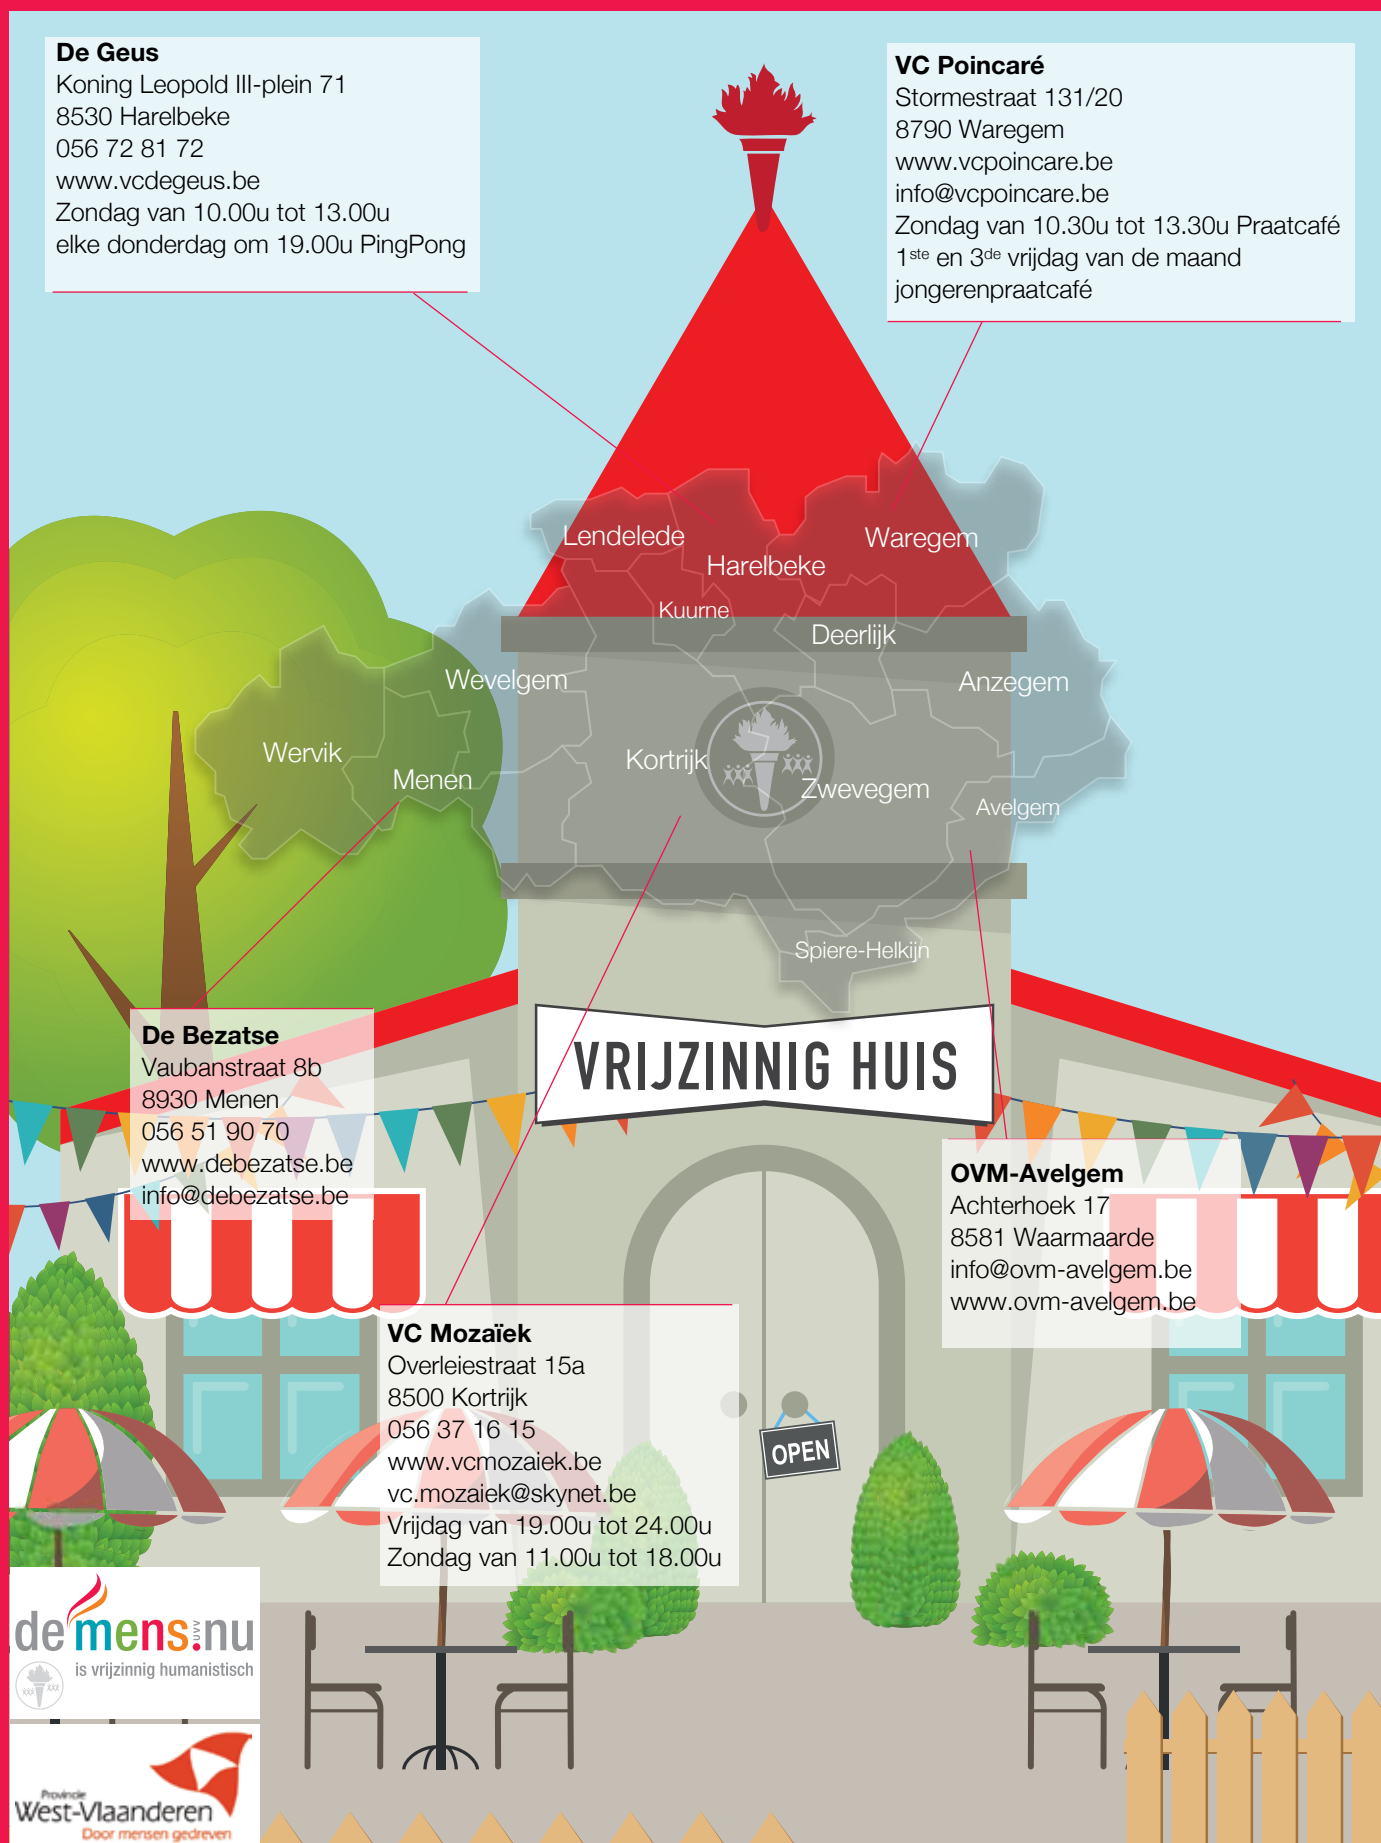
**De Geus**
Koning Leopold III-plein 71
8530 Harelbeke
056 72 81 72
www.vcdegeus.be
Zondag van 10.00u tot 13.00u
elke donderdag om 19.00u PingPong

**VC Poincaré**
Stormestraat 131/20
8790 Waregem
www.vcpoincare.be
info@vcpoincare.be
Zondag van 10.30u tot 13.30u Praatcafé
1$^{ste}$ en 3$^{de}$ vrijdag van de maand
jongerenpraatcafé

Lendelede
Harelbeke
Waregem
Kuurne
Deerlijk
Wevelgem
Anzegem
Wervik
Menen
Kortrijk
Zwevegem
Avelgem
Spiere-Helkijn

VRIJZINNIG HUIS

**De Bezatse**
Vaubanstraat 8b
8930 Menen
056 51 90 70
www.debezatse.be
info@debezatse.be

**OVM-Avelgem**
Achterhoek 17
8581 Waarmaarde
info@ovm-avelgem.be
www.ovm-avelgem.be

**VC Mozaïek**
Overleiestraat 15a
8500 Kortrijk
056 37 16 15
www.vcmozaiek.be
vc.mozaiek@skynet.be
Vrijdag van 19.00u tot 24.00u
Zondag van 11.00u tot 18.00u

OPEN

demens.nu
vzw
is vrijzinnig humanistisch

Provincie
West-Vlaanderen
Door mensen gedreven